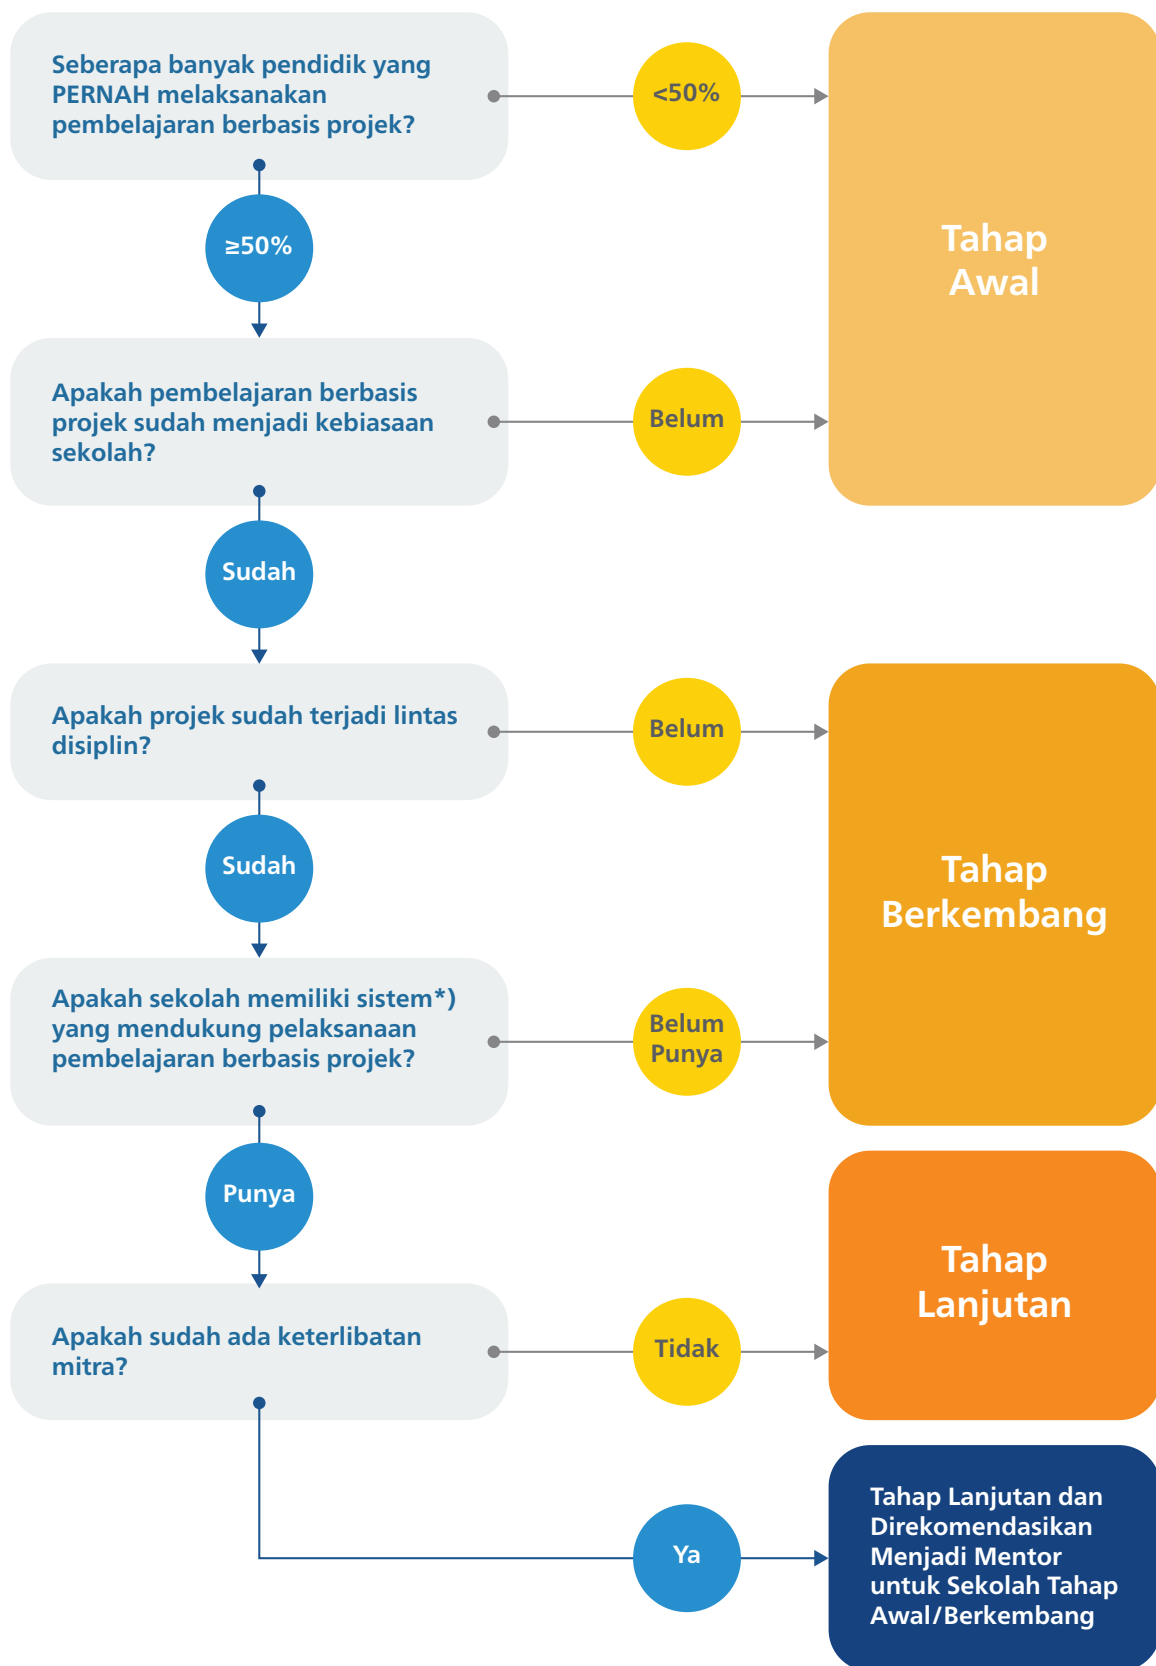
Seberapa banyak pendidik yang PERNAH melaksanakan pembelajaran berbasis projek?

<50%

Tahap Awal

≥50%

Apakah pembelajaran berbasis projek sudah menjadi kebiasaan sekolah?

Belum

Sudah

Apakah projek sudah terjadi lintas disiplin?

Belum

Tahap Berkembang

Sudah

Apakah sekolah memiliki sistem*) yang mendukung pelaksanaan pembelajaran berbasis projek?

Belum Punya

Punya

Tahap Lanjutan

Apakah sudah ada keterlibatan mitra?

Tidak

Ya

Tahap Lanjutan dan Direkomendasikan Menjadi Mentor untuk Sekolah Tahap Awal/Berkembang